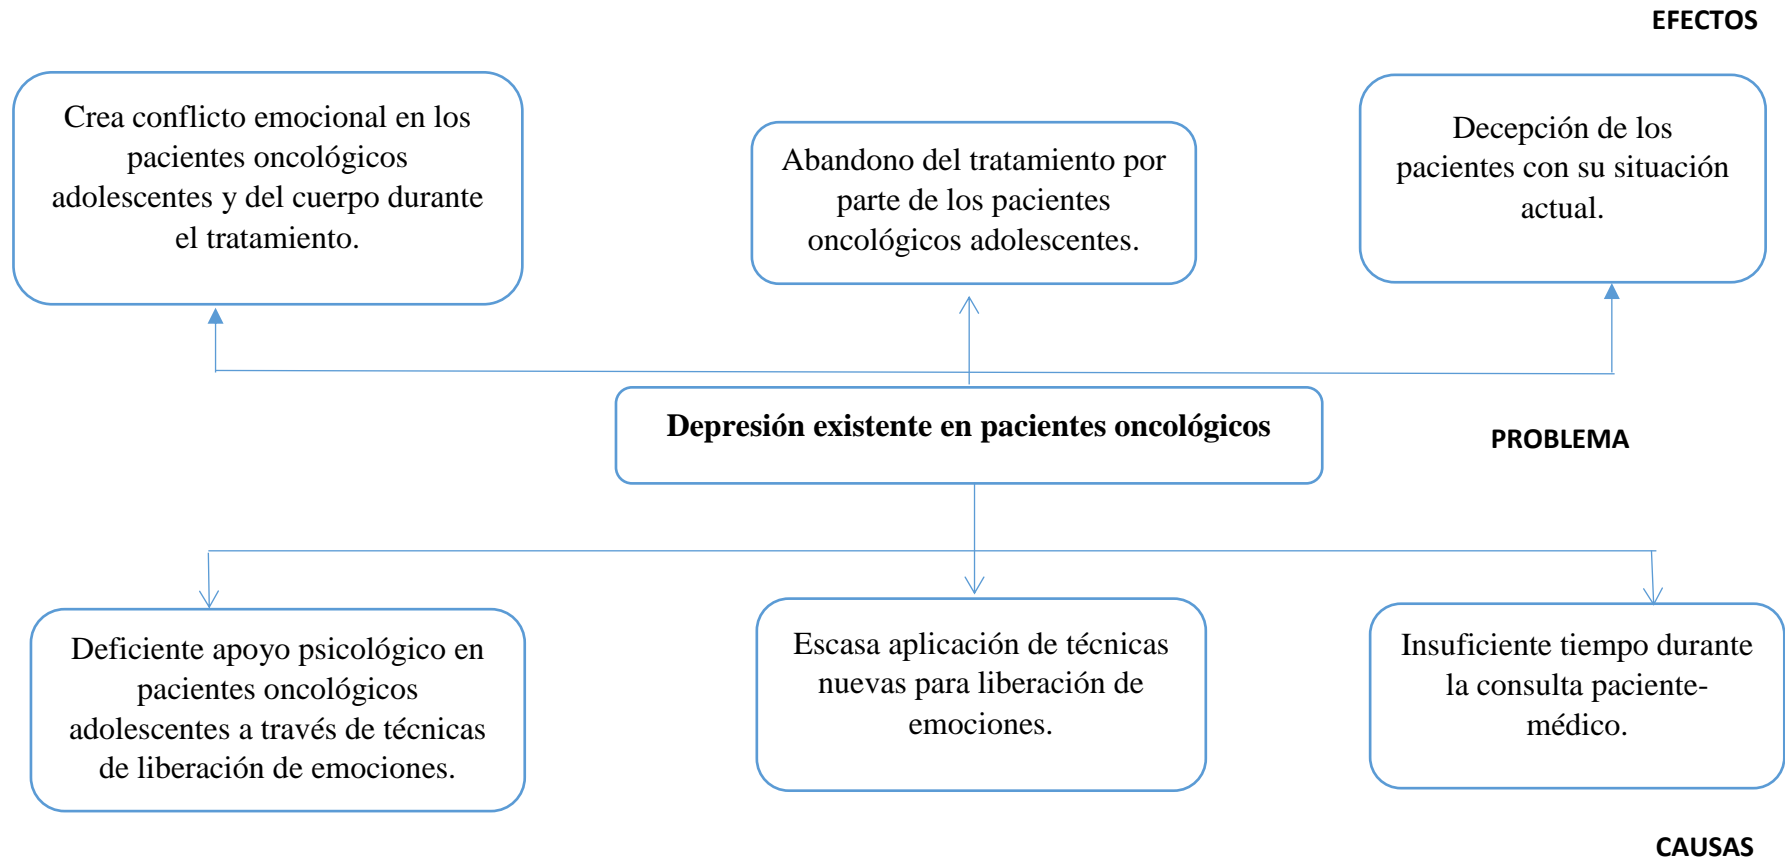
EFECTOS

Crea conflicto emocional en los pacientes oncológicos adolescentes y del cuerpo durante el tratamiento.

Abandono del tratamiento por parte de los pacientes oncológicos adolescentes.

Decepción de los pacientes con su situación actual.

Depresión existente en pacientes oncológicos

PROBLEMA

Deficiente apoyo psicológico en pacientes oncológicos adolescentes a través de técnicas de liberación de emociones.

Escasa aplicación de técnicas nuevas para liberación de emociones.

Insuficiente tiempo durante la consulta paciente-médico.

CAUSAS